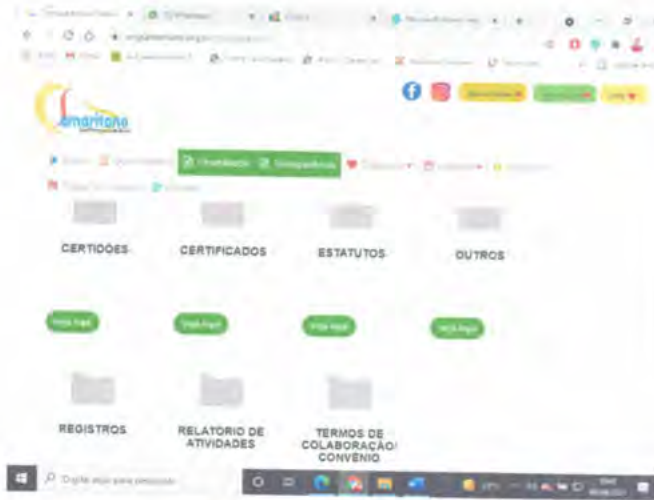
Samaritano

Transparência

CERTIDOES

CERTIFICADOS

ESTATUTOS

OUTROS

Veja Aqui

Veja Aqui

Veja Aqui

Veja Aqui

REGISTROS

RELATORIO DE ATIVIDADES

TERMOS DE COLABORAÇÃO/ CONVENIO

Digite aqui para pesquisar